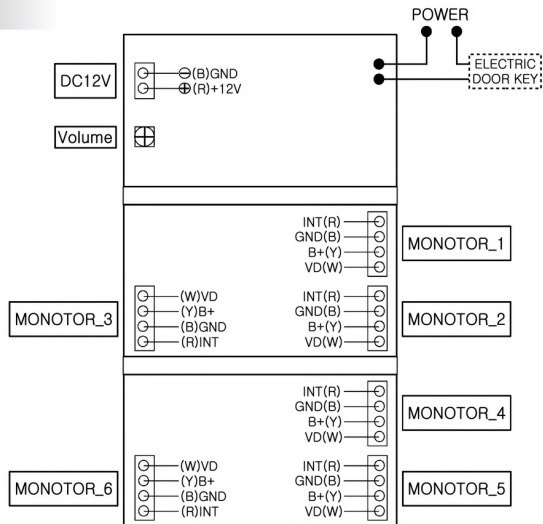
POWER

ELECTRIC DOOR KEY

DC12V

⊖(B)GND
⊕(R)+12V

Volume

INT(R)
GND(B)
B+(Y)
VD(W)

MONOTOR_1

MONOTOR_3

(W)VD
(Y)B+
(B)GND
(R)INT

INT(R)
GND(B)
B+(Y)
VD(W)

MONOTOR_2

INT(R)
GND(B)
B+(Y)
VD(W)

MONOTOR_4

MONOTOR_6

(W)VD
(Y)B+
(B)GND
(R)INT

INT(R)
GND(B)
B+(Y)
VD(W)

MONOTOR_5